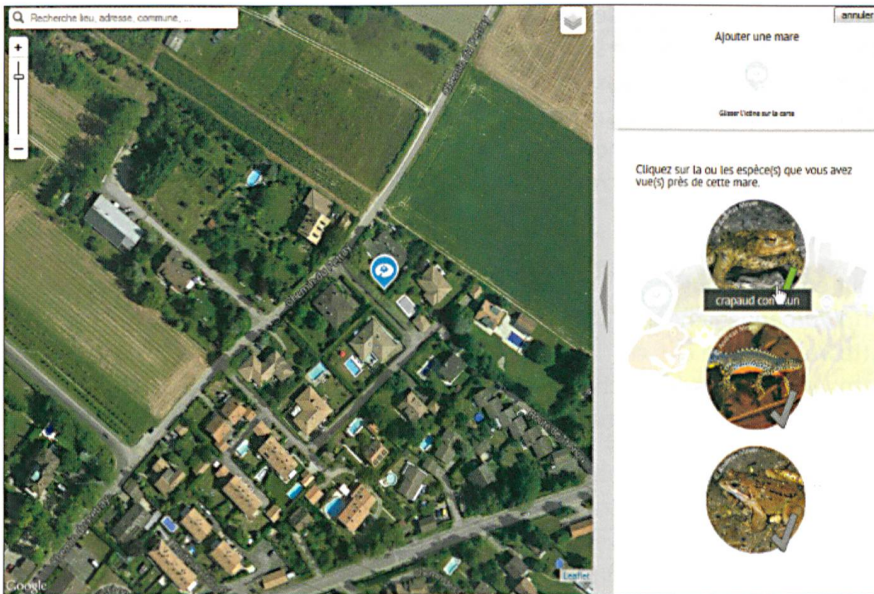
Recherche lieu, adresse, commune, ...

+
−

annuler

Ajouter une mare

Glisser l'icône sur la carte

Cliquez sur la ou les espèce(s) que vous avez vue(s) près de cette mare.

crapaud commun

Google

Leaflet